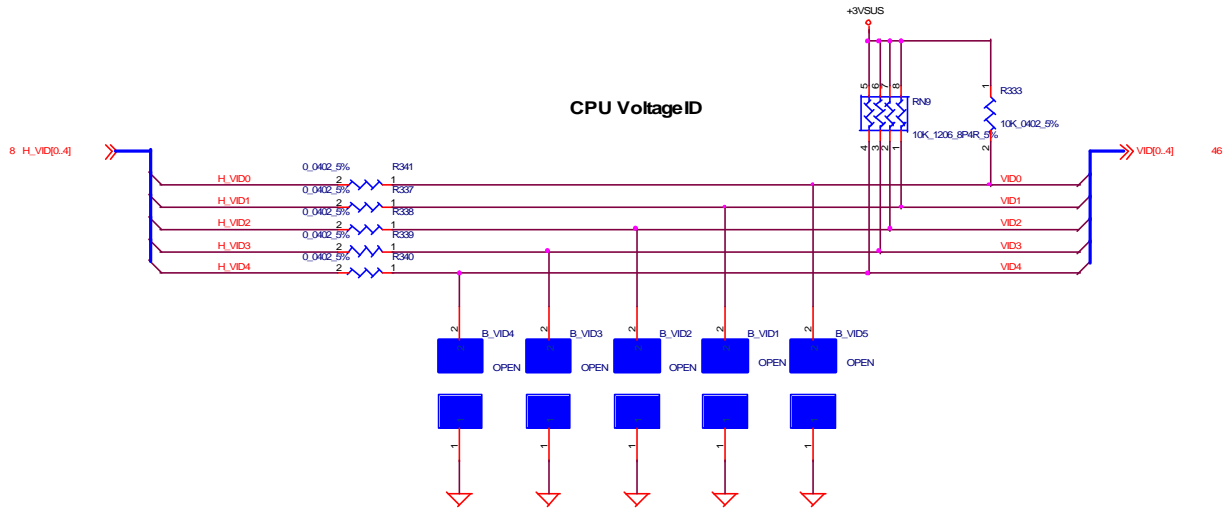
+3VSUS

CPU VoltageID

5 6 7 8
RN9
10K_1206_8P4R_5%
4 3 2 1

1
R333
10K_0402_5%
2

8 H_VID[0..4]

VID[0..4] 46

0_0402_5%
H_VID0 2 1 R341
0_0402_5%
H_VID1 2 1 R337
0_0402_5%
H_VID2 2 1 R338
0_0402_5%
H_VID3 2 1 R339
0_0402_5%
H_VID4 2 1 R340

VID0
VID1
VID2
VID3
VID4

2 B_VID4 OPEN 1
2 B_VID3 OPEN 1
2 B_VID2 OPEN 1
2 B_VID1 OPEN 1
2 B_VID5 OPEN 1